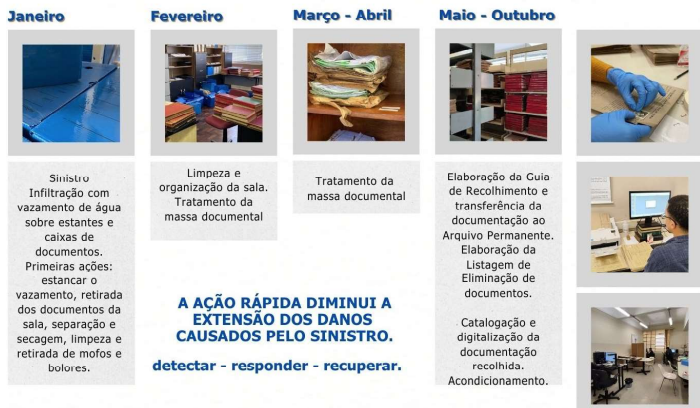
Janeiro

Sinistro
Infiltração com vazamento de água sobre estantes e caixas de documentos.
Primeiras ações: estancar o vazamento, retirada dos documentos da sala, separação e secagem, limpeza e retirada de mofos e bolores.

Fevereiro

Limpeza e organização da sala.
Tratamento da massa documental

Março - Abril

Tratamento da massa documental

Maio - Outubro

Elaboração da Guia de Recolhimento e transferência da documentação ao Arquivo Permanente.
Elaboração da Listagem de Eliminação de documentos.

Catalogação e digitalização da documentação recolhida.
Acondicionamento.

A AÇÃO RÁPIDA DIMINUI A EXTENSÃO DOS DANOS CAUSADOS PELO SINISTRO.

detectar - responder - recuperar.